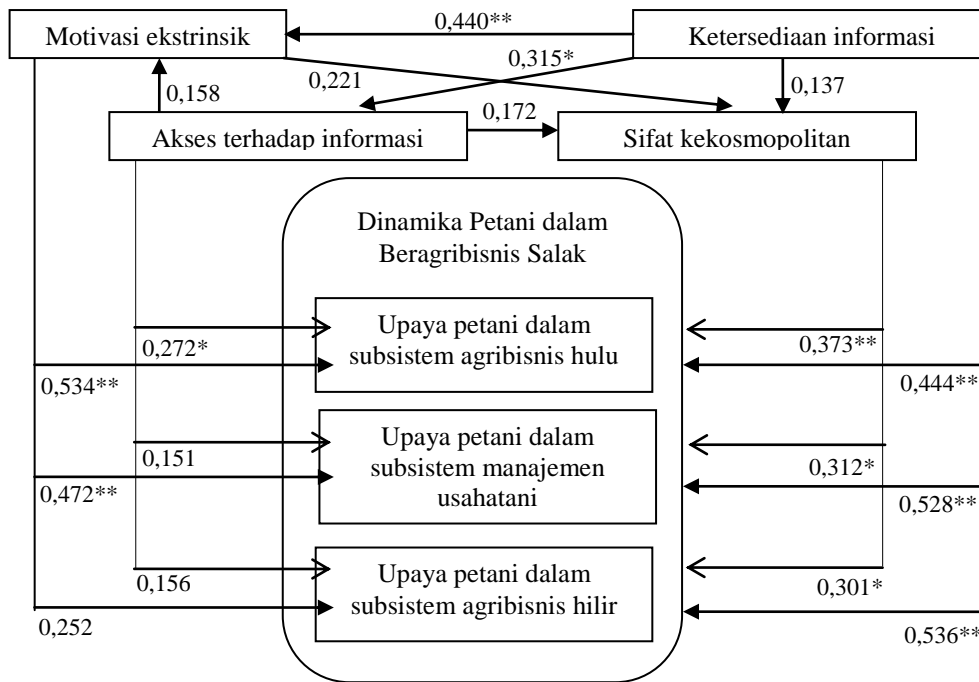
Motivasi ekstrinsik

0,440**

Ketersediaan informasi

0,315*

0,221

0,158

0,137

0,172

Akses terhadap informasi

Sifat kekosmopolitan

Dinamika Petani dalam Beragribisnis Salak

Upaya petani dalam subsistem agribisnis hulu

0,272*

0,534**

0,373**

0,444**

Upaya petani dalam subsistem manajemen usahatani

0,151

0,472**

0,312*

0,528**

Upaya petani dalam subsistem agribisnis hilir

0,156

0,252

0,301*

0,536**